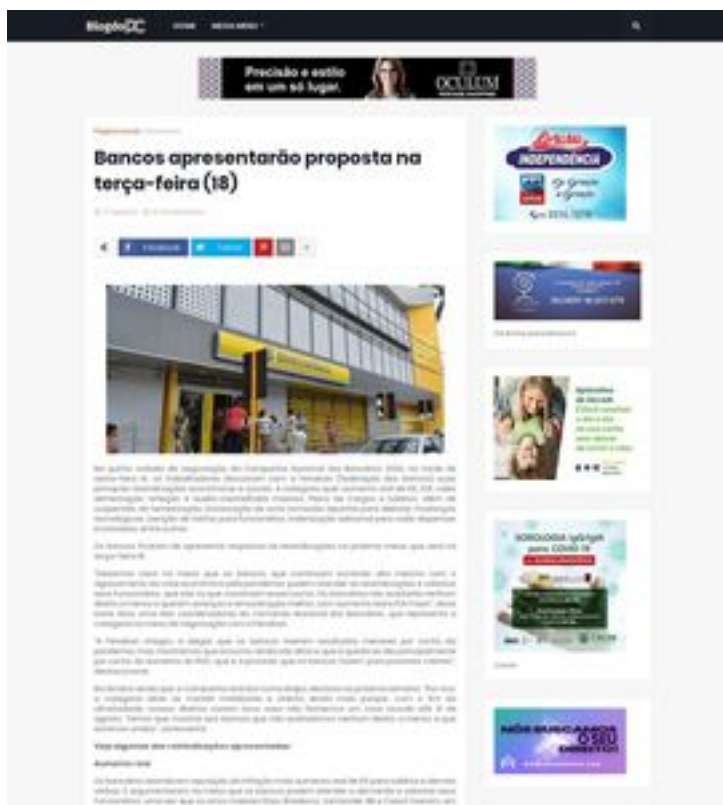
BlogdoCC HOME MEGA MENU

Precisão e estilo em um só lugar. OCULUM

Bancos apresentarão proposta na terça-feira (18)

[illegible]

Facebook Twitter

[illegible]

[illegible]

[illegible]

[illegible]

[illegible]

Veja algumas das reivindicações apresentadas:

Aumento real

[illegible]

INDEPENDÊNCIA

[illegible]

SOROLOGIA IgG/IgM para COVID-19

NÓS BUSCAMOS O SEU DIREITO!